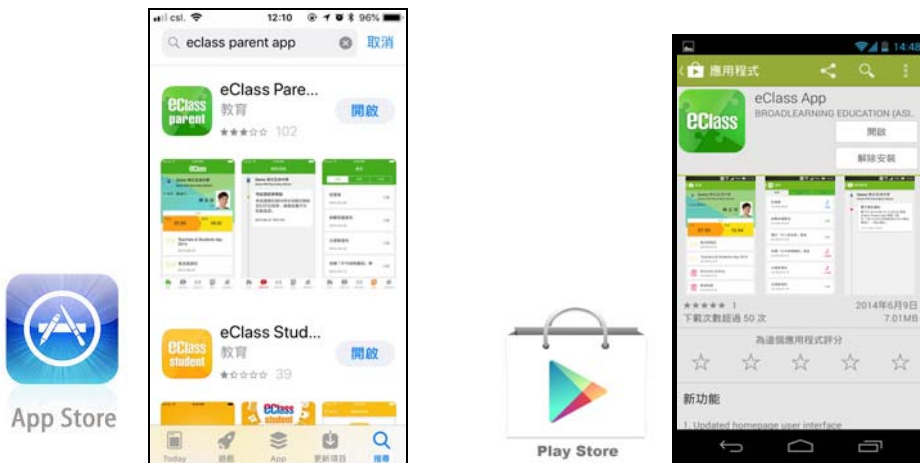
App Store

csl. 12:10 96%
eclass parent app
取消

eClass parent
eClass Pare...
教育
102
開啟

eClass student
eClass Stud...
教育
39
開啟

Today
遊戲
App
更新項目
搜尋

Play Store

14:48
應用程式
eClass
eClass App
BROADLEARNING EDUCATION (ASI...
開啟
解除安裝
1
2014年6月9日
下載次數超過 50 次
7.01MB
為這個應用程式評分
新功能
1. Updated homepage user interface